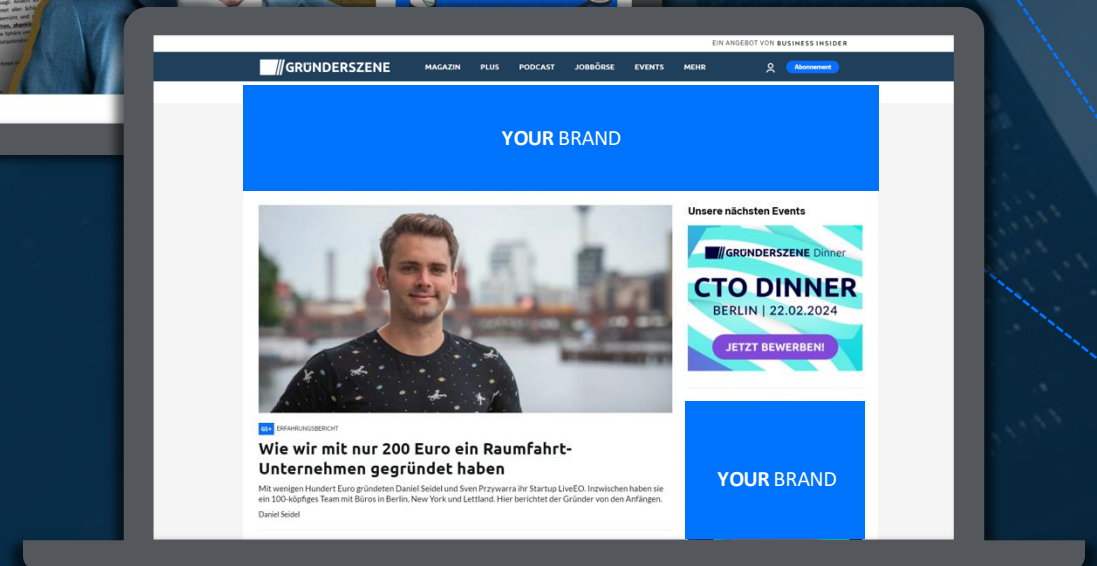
EIN ANGEBOT VON BUSINESS INSIDER

GRÜNDERSZENE MAGAZIN PLUS PODCAST JOBBÖRSE EVENTS MEHR Abonnement

YOUR BRAND

Unsere nächsten Events

GRÜNDERSZENE Dinner
CTO DINNER
BERLIN | 22.02.2024
JETZT BEWERBEN!

GS+ ERFAHRUNGSBERICHT

Wie wir mit nur 200 Euro ein Raumfahrt-Unternehmen gegründet haben

Mit wenigen Hundert Euro gründeten Daniel Seidel und Sven Przywarra ihr Startup LiveEO. Inzwischen haben sie ein 100-köpfiges Team mit Büros in Berlin, New York und Lettland. Hier berichtet der Gründer von den Anfängen.

Daniel Seidel

YOUR BRAND